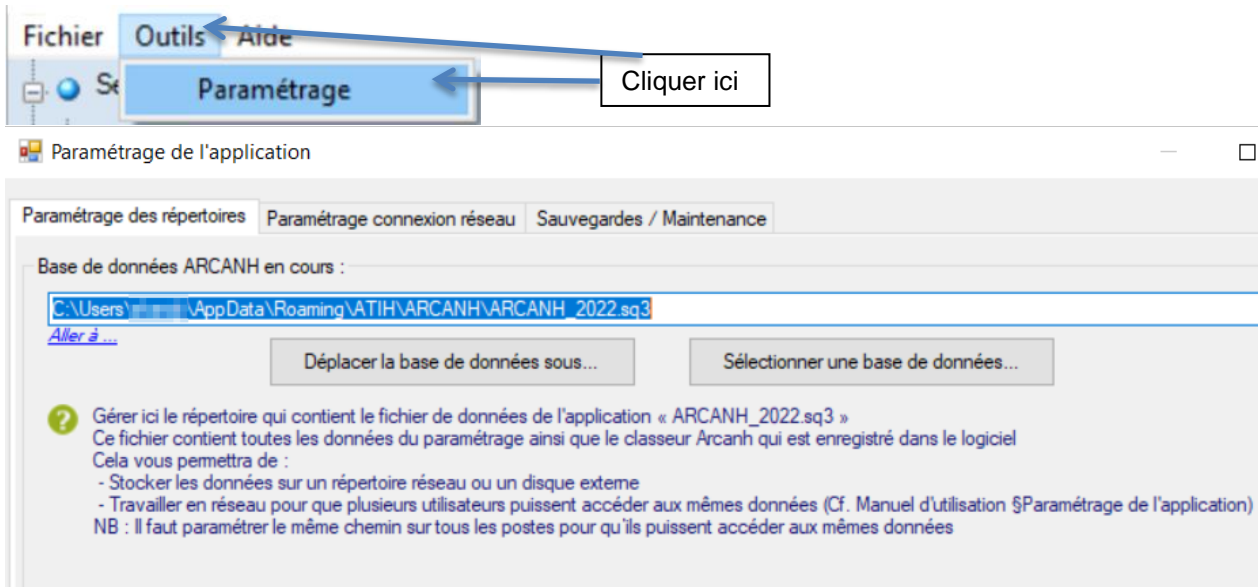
Fichier Outils Aide

Se

Paramétrage

Cliquer ici

Paramétrage de l'application

Paramétrage des répertoires | Paramétrage connexion réseau | Sauvegardes / Maintenance

Base de données ARCANH en cours :

C:\Users\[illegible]\AppData\Roaming\ATIH\ARCANH\ARCANH_2022.sq3

Aller à ...

Déplacer la base de données sous...

Sélectionner une base de données...

Gérer ici le répertoire qui contient le fichier de données de l'application « ARCANH_2022.sq3 »
Ce fichier contient toutes les données du paramétrage ainsi que le classeur Arcanh qui est enregistré dans le logiciel
Cela vous permettra de :
- Stocker les données sur un répertoire réseau ou un disque externe
- Travailler en réseau pour que plusieurs utilisateurs puissent accéder aux mêmes données (Cf. Manuel d'utilisation §Paramétrage de l'application)
NB : Il faut paramétrer le même chemin sur tous les postes pour qu'ils puissent accéder aux mêmes données